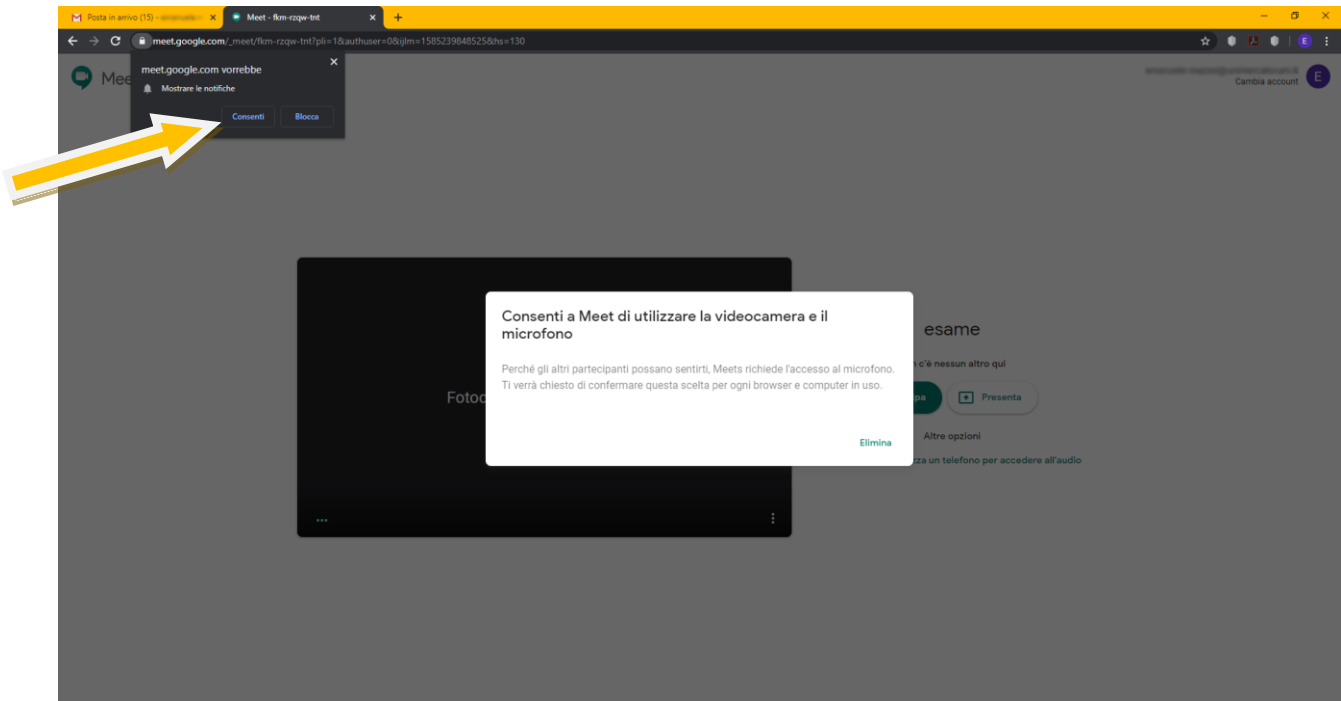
Posta in arrivo (15) - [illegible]
Meet - fkm-rzqw-tnt
+

meet.google.com/_meet/fkm-rzqw-tnt?pli=1&authuser=0&ijlm=1585239848525&hs=130

E

Meet

meet.google.com vorrebbe
Mostrare le notifiche
Consenti
Blocca

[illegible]
Cambia account
E

Consenti a Meet di utilizzare la videocamera e il microfono

Perché gli altri partecipanti possano sentirti, Meets richiede l'accesso al microfono. Ti verrà chiesto di confermare questa scelta per ogni browser e computer in uso.

Elimina

Fotoc

esame
n c'è nessun altro qui
pa
Presenta
Altre opzioni
zza un telefono per accedere all'audio